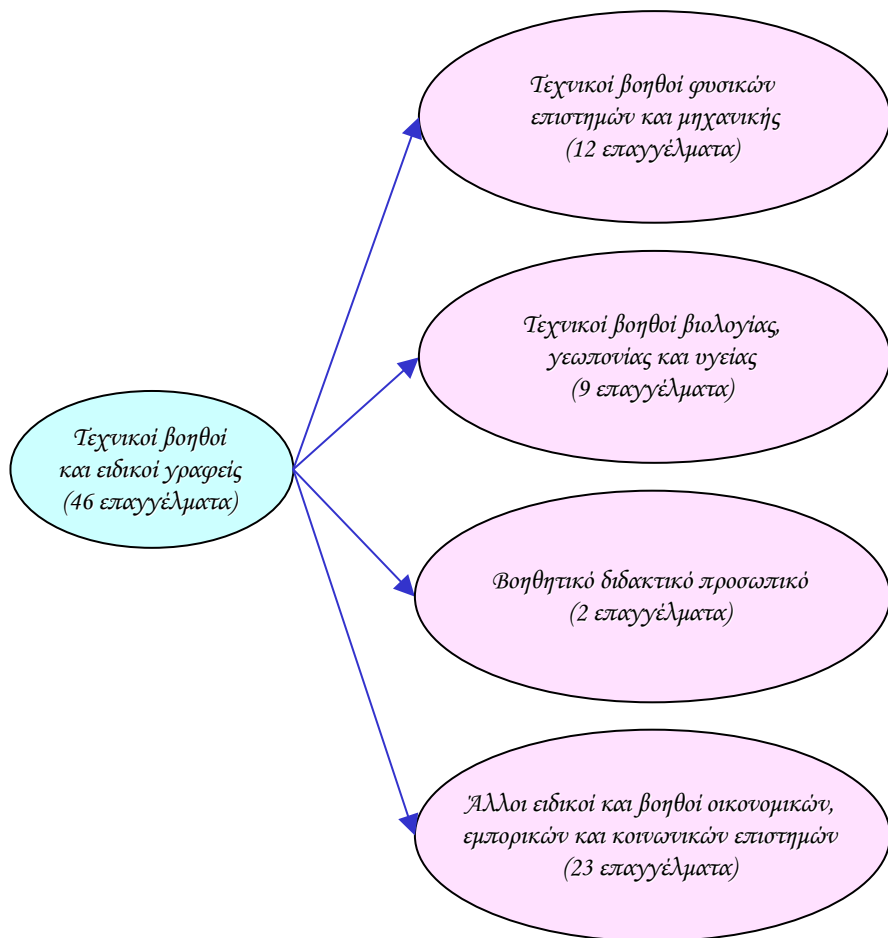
Τεχνικοί βοηθοί
και ειδικοί γραφείς
(46 επαγγέλματα)

Τεχνικοί βοηθοί φυσικών
επιστημών και μηχανικής
(12 επαγγέλματα)

Τεχνικοί βοηθοί βιολογίας,
γεωπονίας και υγείας
(9 επαγγέλματα)

Βοηθητικό διδακτικό προσωπικό
(2 επαγγέλματα)

Άλλοι ειδικοί και βοηθοί οικονομικών,
εμπορικών και κοινωνικών επιστημών
(23 επαγγέλματα)